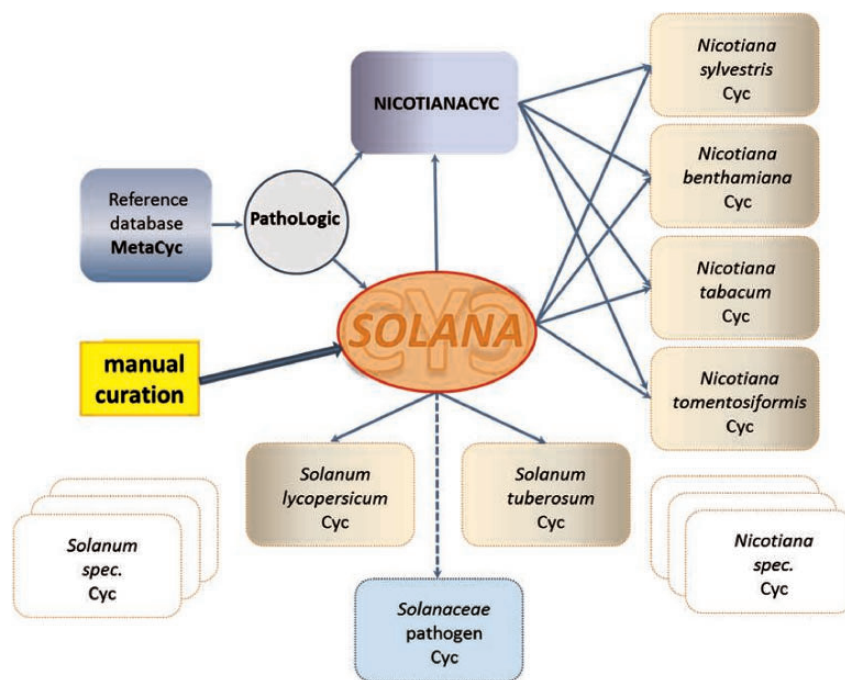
NICOTIANACYC

Nicotiana sylvestris Cyc

Nicotiana benthamiana Cyc

Reference database MetaCyc

PathoLogic

Nicotiana tabacum Cyc

SOLANA

CYC

manual curation

Nicotiana tomentosiformis Cyc

Solanum lycopersicum Cyc

Solanum tuberosum Cyc

Solanum spec. Cyc

Nicotiana spec. Cyc

Solanaceae pathogen Cyc